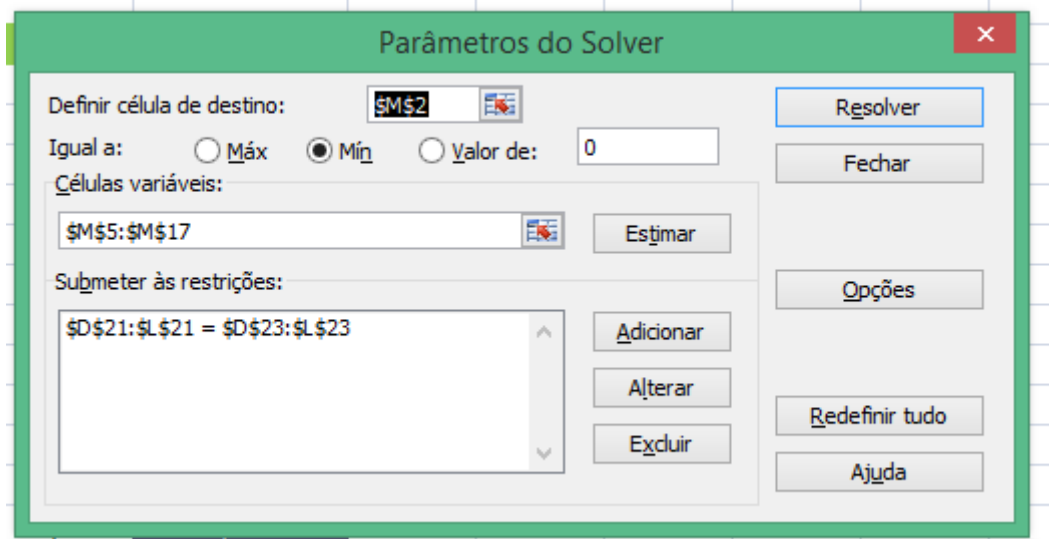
Parâmetros do Solver

Definir célula de destino: $M$2

Igual a: Máx Mín Valor de: 0

Células variáveis:

$M$5:$M$17

Estimar

Submeter às restrições:

$D$21:$L$21 = $D$23:$L$23

Adicionar

Alterar

Excluir

Resolver

Fechar

Opções

Redefinir tudo

Ajuda